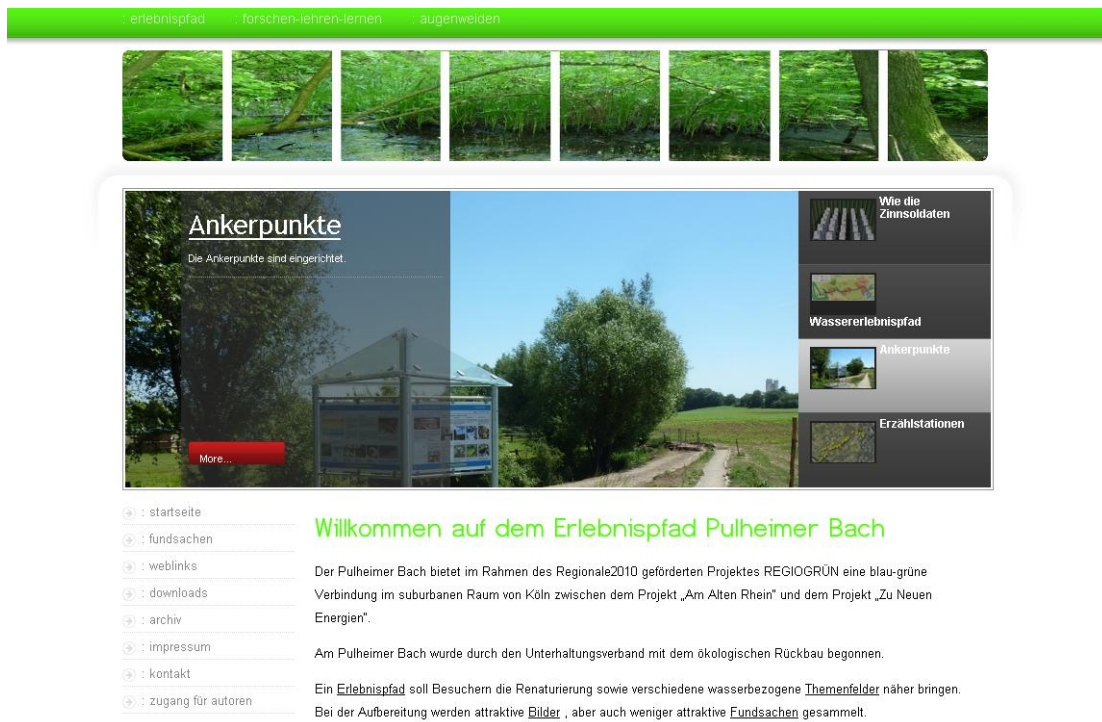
: erlebnispfad : forschen-lehren-lernen : augenweiden

Ankerpunkte

Die Ankerpunkte sind eingerichtet.

More...

Wie die Zinnsoldaten

Wassererlebnispfad

Ankerpunkte

Erzählstationen

: startseite
: fundsachen
: weblinks
: downloads
: archiv
: impressum
: kontakt
: zugang für autoren

Willkommen auf dem Erlebnispfad Pulheimer Bach

Der Pulheimer Bach bietet im Rahmen des Regionale2010 geförderten Projektes REGIOGRÜN eine blau-grüne Verbindung im suburbanen Raum von Köln zwischen dem Projekt „Am Alten Rhein" und dem Projekt „Zu Neuen Energien".

Am Pulheimer Bach wurde durch den Unterhaltungsverband mit dem ökologischen Rückbau begonnen.

Ein Erlebnispfad soll Besuchern die Renaturierung sowie verschiedene wasserbezogene Themenfelder näher bringen. Bei der Aufbereitung werden attraktive Bilder , aber auch weniger attraktive Fundsachen gesammelt.